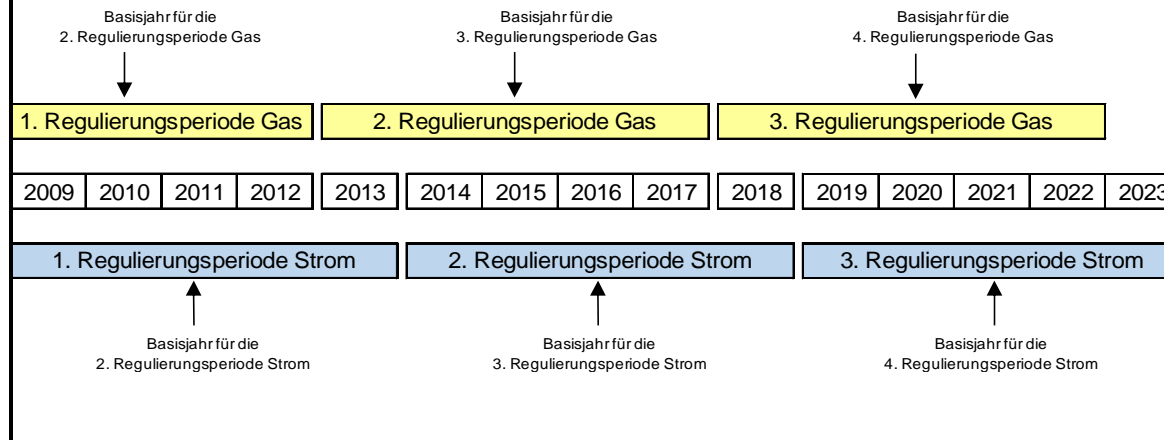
Basisjahr für die
2. Regulierungsperiode Gas

Basisjahr für die
3. Regulierungsperiode Gas

Basisjahr für die
4. Regulierungsperiode Gas

1. Regulierungsperiode Gas

2. Regulierungsperiode Gas

3. Regulierungsperiode Gas

| 2009 | 2010 | 2011 | 2012 | 2013 | 2014 | 2015 | 2016 | 2017 | 2018 | 2019 | 2020 | 2021 | 2022 | 202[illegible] |
|---|---|---|---|---|---|---|---|---|---|---|---|---|---|---|

1. Regulierungsperiode Strom

2. Regulierungsperiode Strom

3. Regulierungsperiode Strom

Basisjahr für die
2. Regulierungsperiode Strom

Basisjahr für die
3. Regulierungsperiode Strom

Basisjahr für die
4. Regulierungsperiode Strom